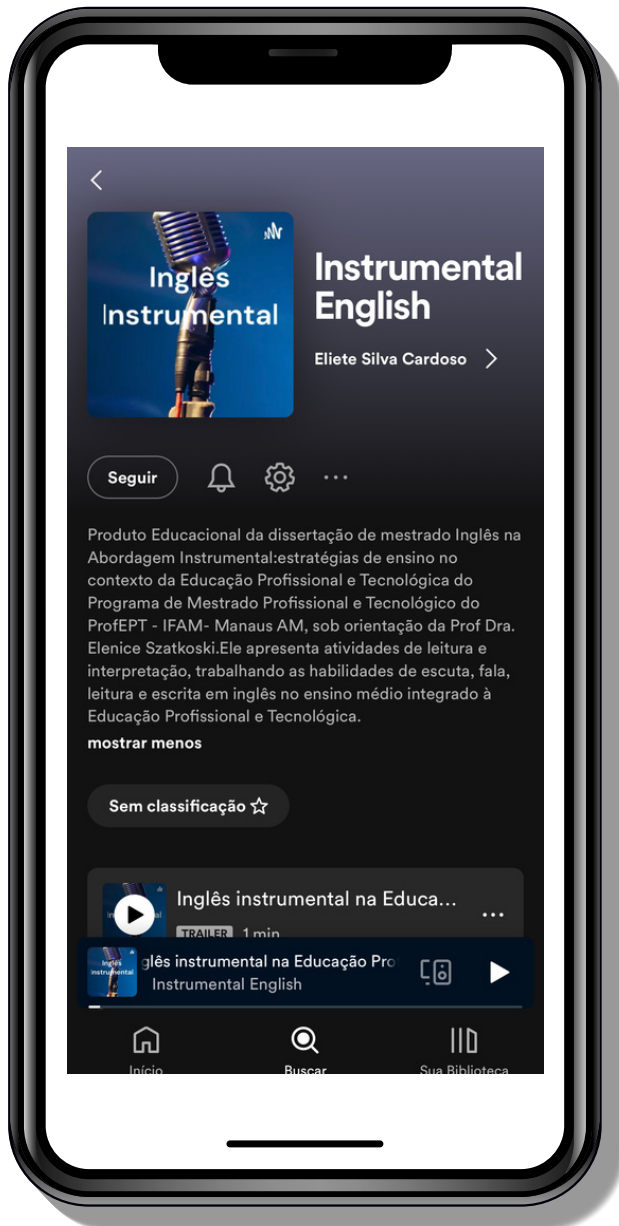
Inglês Instrumental

Instrumental English

Eliete Silva Cardoso

Seguir

Produto Educacional da dissertação de mestrado Inglês na Abordagem Instrumental:estratégias de ensino no contexto da Educação Profissional e Tecnológica do Programa de Mestrado Profissional e Tecnológico do ProfEPT - IFAM- Manaus AM, sob orientação da Prof Dra. Elenice Szatkoski.Ele apresenta atividades de leitura e interpretação, trabalhando as habilidades de escuta, fala, leitura e escrita em inglês no ensino médio integrado à Educação Profissional e Tecnológica.

mostrar menos

Sem classificação

Inglês instrumental na Educa...

TRAILER 1 min

glês instrumental na Educação Pro

Instrumental English

Início

Buscar

Sua Biblioteca